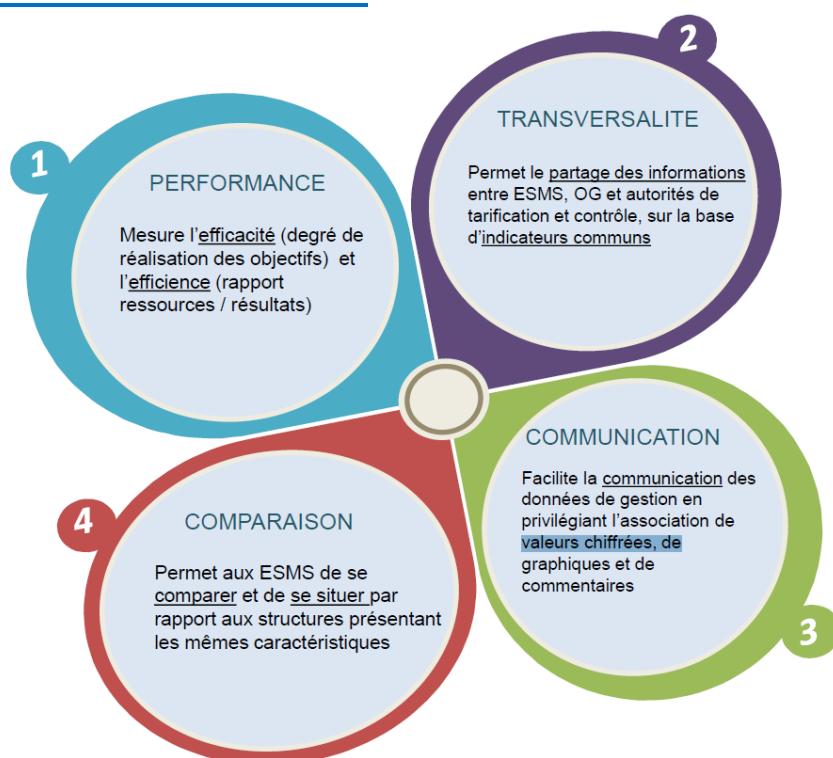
1

PERFORMANCE

Mesure l’efficacité (degré de réalisation des objectifs) et l’efficience (rapport ressources / résultats)

2

TRANSVERSALITE

Permet le partage des informations entre ESMS, OG et autorités de tarification et contrôle, sur la base d’indicateurs communs

COMMUNICATION

Facilite la communication des données de gestion en privilégiant l’association de valeurs chiffrées, de graphiques et de commentaires

3

4

COMPARAISON

Permet aux ESMS de se comparer et de se situer par rapport aux structures présentant les mêmes caractéristiques